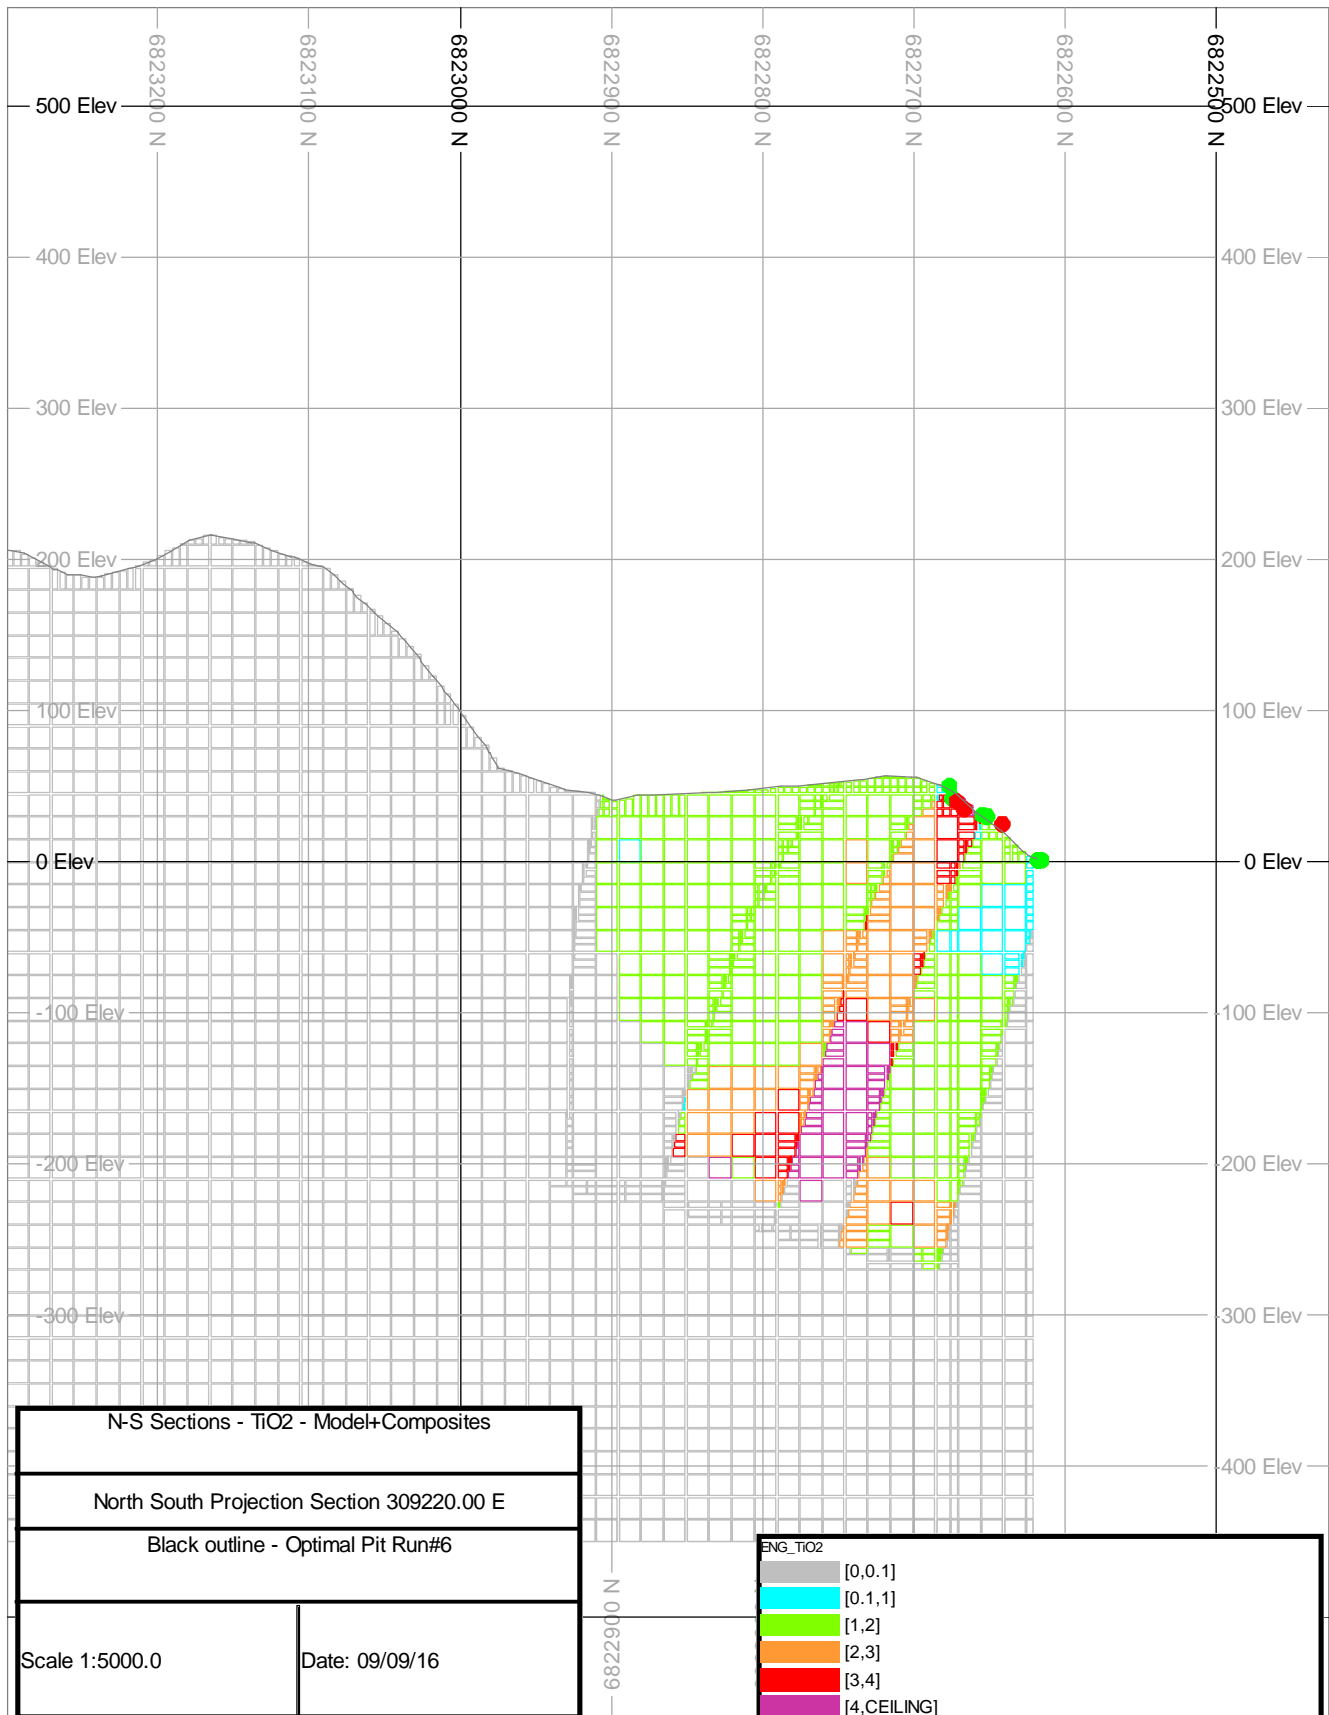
6823200 N
6823100 N
6823000 N
6822900 N
6822800 N
6822700 N
6822600 N
6822500 N

500 Elev
500 Elev
400 Elev
400 Elev
300 Elev
300 Elev
200 Elev
200 Elev
100 Elev
100 Elev
0 Elev
0 Elev
-100 Elev
-100 Elev
-200 Elev
-200 Elev
-300 Elev
-300 Elev
-400 Elev

N-S Sections - TiO2 - Model+Composites

North South Projection Section 309220.00 E

Black outline - Optimal Pit Run#6

Scale 1:5000.0

Date: 09/09/16

6822900 N

ENG_TiO2
[0,0.1]
[0.1,1]
[1,2]
[2,3]
[3,4]
[4,CEILING]